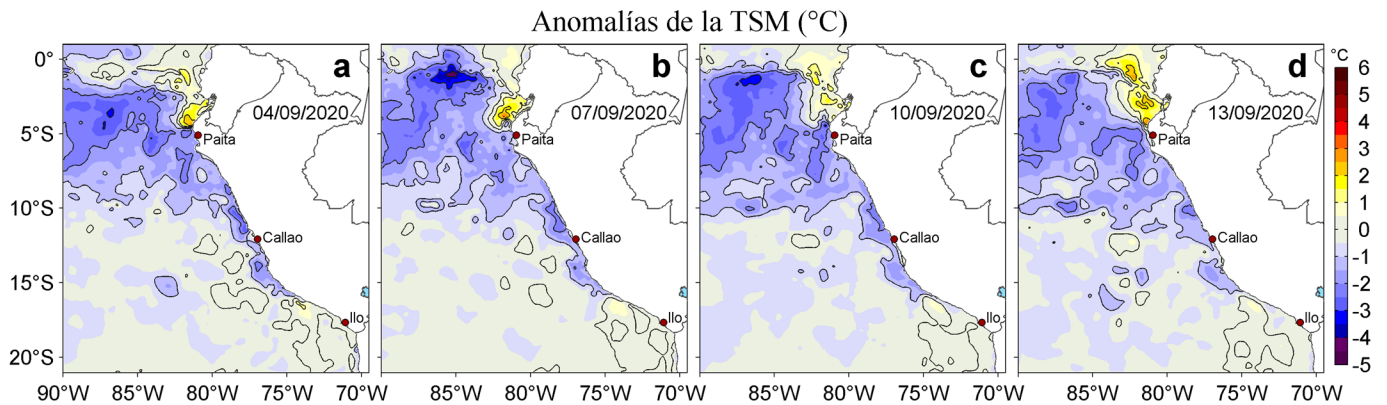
Anomalías de la TSM (°C)

a
04/09/2020
Paita
Callao
Ilo

b
07/09/2020
Paita
Callao
Ilo

c
10/09/2020
Paita
Callao
Ilo

d
13/09/2020
Paita
Callao
Ilo

0°
5°S
10°S
15°S
20°S

90°W 85°W 80°W 75°W 70°W 85°W 80°W 75°W 70°W 85°W 80°W 75°W 70°W 85°W 80°W 75°W 70°W

°C
6
5
4
3
2
1
0
-1
-2
-3
-4
-5